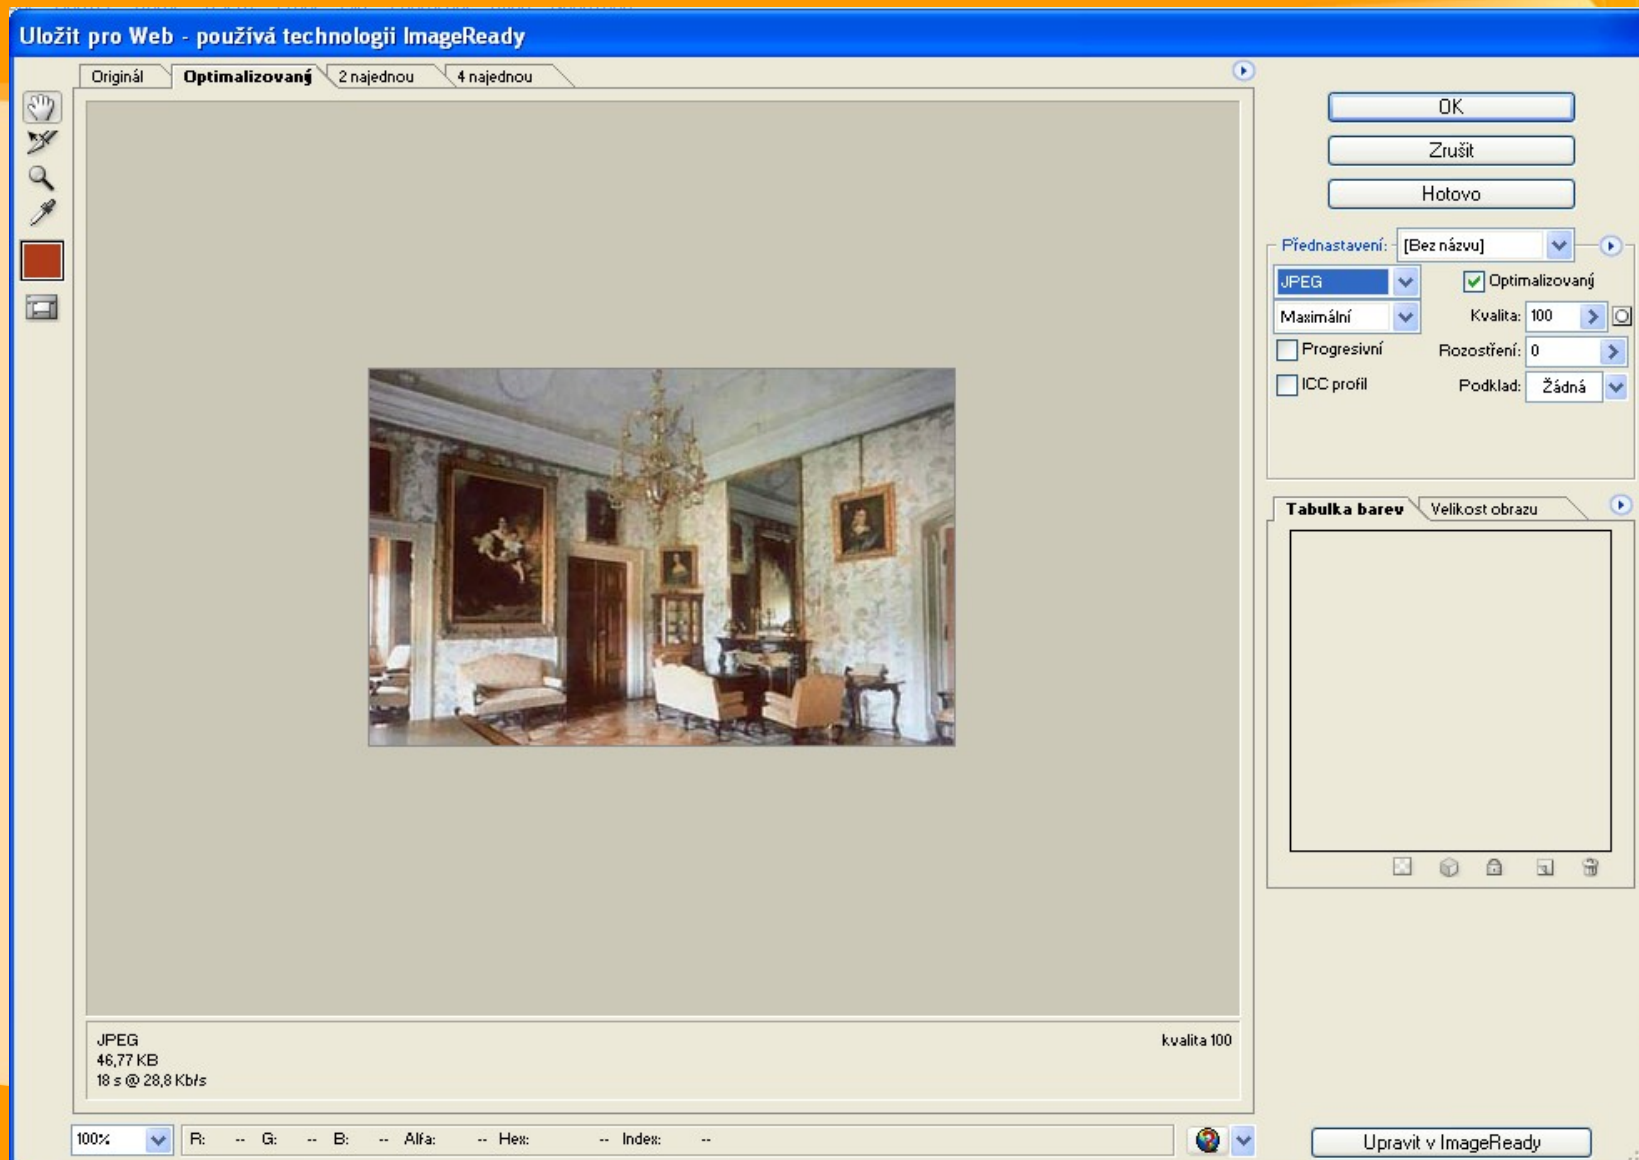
Uložit pro Web - používá technologii ImageReady

Originál | Optimalizovaný | 2 najednou | 4 najednou

OK
Zrušit
Hotovo

Přednastavení: [Bez názvu]
JPEG
Optimalizovaný
Maximální
Kvalita: 100
Progresivní
Rozostření: 0
ICC profil
Podklad: Žádná

Tabulka barev | Velikost obrazu

JPEG
46,77 KB
18 s @ 28,8 Kb/s

kvalita 100

100%
R: -- G: -- B: -- Alfa: -- Hex: -- Index: --

Upravit v ImageReady